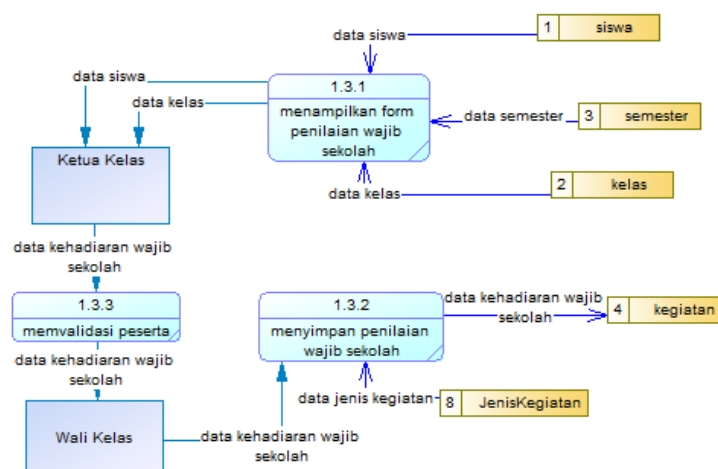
data siswa

1 siswa

data siswa

data kelas

1.3.1

menampilkan form penilaian wajib sekolah

data semester

3 semester

Ketua Kelas

data kelas

2 kelas

data kehadiaran wajib sekolah

1.3.3

memvalidasi peserta

data kehadiaran wajib sekolah

1.3.2

menyimpan penilaian wajib sekolah

data kehadiaran wajib sekolah

4 kegiatan

data kehadiaran wajib sekolah

data jenis kegiatan

8 JenisKegiatan

Wali Kelas

data kehadiaran wajib sekolah